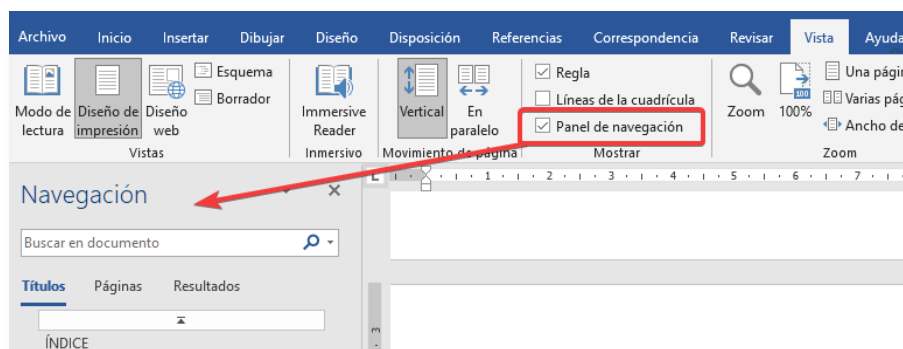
Archivo Inicio Insertar Dibujar Diseño Disposición Referencias Correspondencia Revisar Vista Ayuda

Modo de lectura Diseño de impresión Diseño web Esquema Borrador
Vistas

Immersive Reader
Inmersivo

Vertical En paralelo
Movimiento de página

Regla
Líneas de la cuadrícula
Panel de navegación
Mostrar

Zoom 100% Una págin
Varias pág
Ancho de
Zoom

Navegación

Buscar en documento

Títulos Páginas Resultados

ÍNDICE